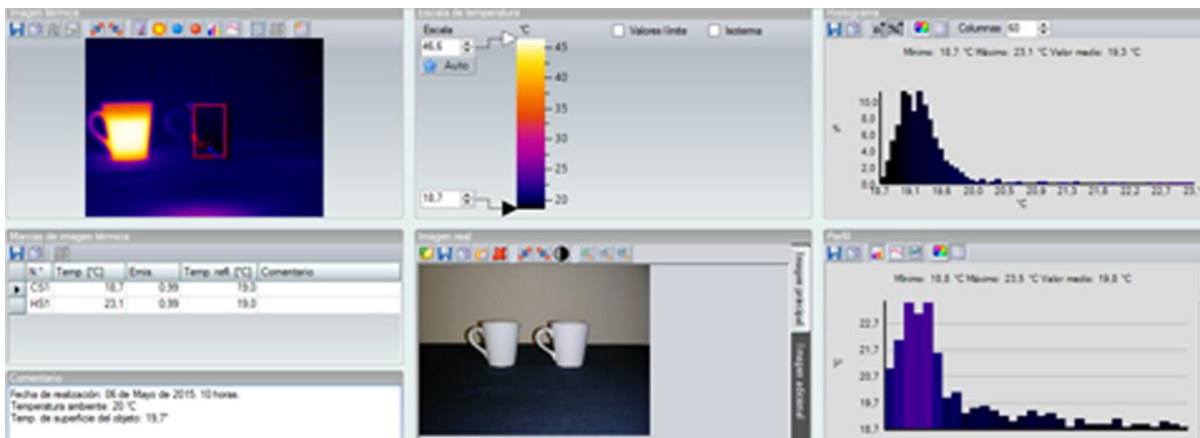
Imagen térmica

Escala de temperatura

Escala

46,6

Auto

°C

45

40

35

30

25

20

18,7

Valores límite

Isoterma

Histograma

Columnas 60

Mínimo: 18,7 °C Máximo: 23,1 °C Valor medio: 19,3 °C

10,0

8,0

6,0

4,0

2,0

0,0

%

18,7 19,1 19,6 20,0 20,5 20,9 21,3 21,8 22,2 22,7 23,1

°C

Marcas de imagen térmica

| % * | Temp. [°C] | Emis. | Temp. refl. [°C] | Comentario |
|---|---|---|---|---|
| CS1 | 18,7 | 0,99 | 19,0 | |
| HS1 | 23,1 | 0,99 | 19,0 | |

Comentario

Fecha de realización: 06 de Mayo de 2015. 10 horas.
Temperatura ambiente: 20 °C
Temp. de superficie del objeto: 19,7°

Imagen real

Imagen principal

Imagen adicional

Perfil

Mínimo: 18,8 °C Máximo: 23,5 °C Valor medio: 19,8 °C

22,7

21,7

20,7

19,7

18,7

°C